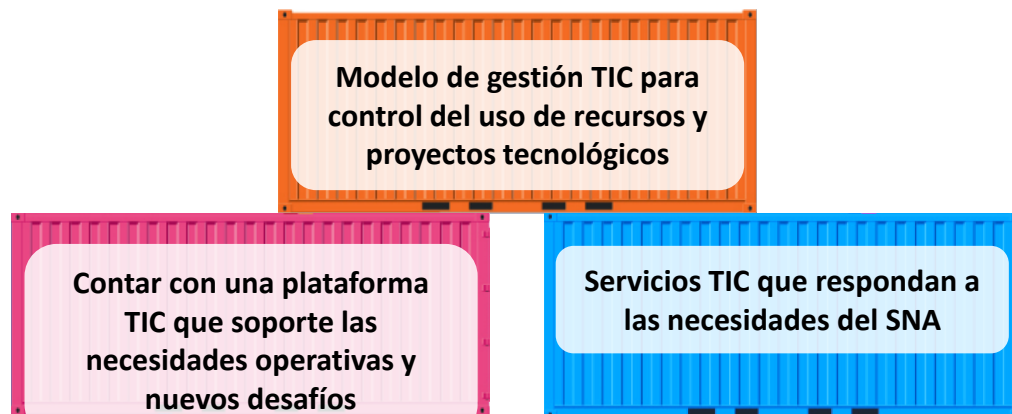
Modelo de gestión TIC para control del uso de recursos y proyectos tecnológicos

Contar con una plataforma TIC que soporte las necesidades operativas y nuevos desafíos

Servicios TIC que respondan a las necesidades del SNA